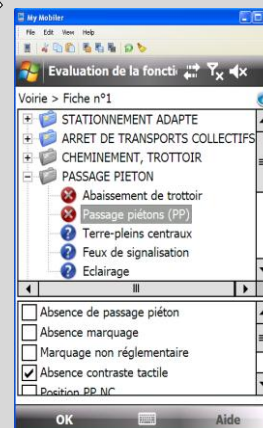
My Mobiler
File Edit View Help
Evaluation de la foncti
Voirie > Fiche n°1
STATIONNEMENT ADAPTE
ARRET DE TRANSPORTS COLLECTIFS
CHEMINEMENT, TROTTOIR
PASSAGE PIETON
Abaissement de trottoir
Passage piétons (PP)
Terre-pleins centraux
Feux de signalisation
Eclairage
Absence de passage piéton
Absence marquage
Marquage non réglementaire
Absence contraste tactile
Position PP NC
OK
Aide